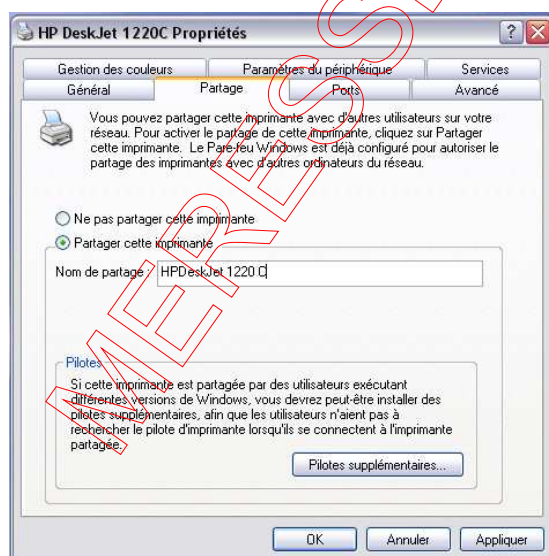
HP DeskJet 1220C Propriétés

? X

Gestion des couleurs | Paramètres du périphérique | Services

Général | Partage | Ports | Avancé

Vous pouvez partager cette imprimante avec d'autres utilisateurs sur votre réseau. Pour activer le partage de cette imprimante, cliquez sur Partager cette imprimante. Le Pare-feu Windows est déjà configuré pour autoriser le partage des imprimantes avec d'autres ordinateurs du réseau.

Ne pas partager cette imprimante

Partager cette imprimante

Nom de partage : HPDeskJet 1220 C

Pilotes

Si cette imprimante est partagée par des utilisateurs exécutant différentes versions de Windows, vous devrez peut-être installer des pilotes supplémentaires, afin que les utilisateurs n'aient pas à rechercher le pilote d'imprimante lorsqu'ils se connectent à l'imprimante partagée.

Pilotes supplémentaires...

OK | Annuler | Appliquer

AMERESS